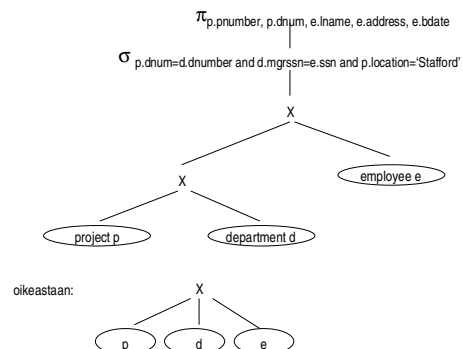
$\pi_{p.pnumber, p.dnum, e.lname, e.address, e.bdate}$

$\sigma_{p.dnum=d.dnumber \text{ and } d.mgrssn=e.ssn \text{ and } p.location='Stafford'}$

X

X

employee e

project p

department d

oikeastaan:

X

p

d

e